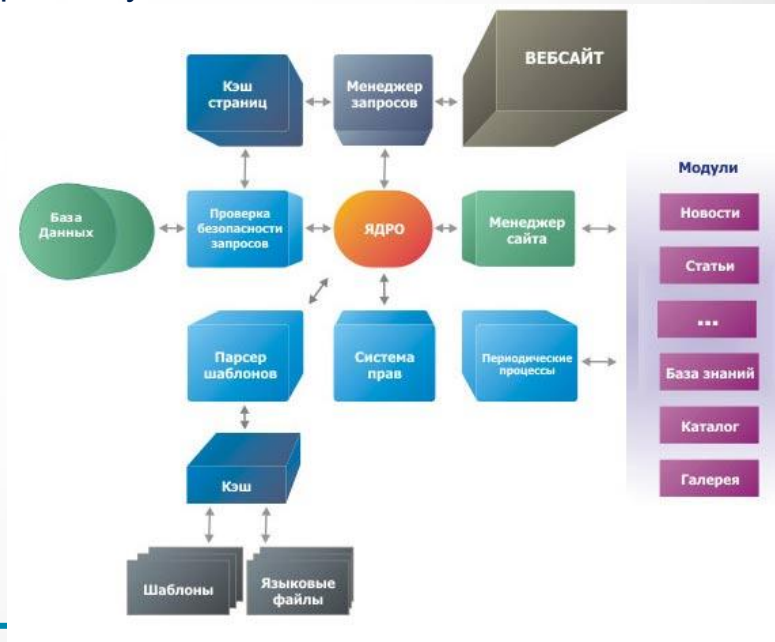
Кэш страниц

Менеджер запросов

ВЕБСАЙТ

База Данных

Проверка безопасности запросов

ЯДРО

Менеджер сайта

Модули

Новости

Статьи

...

База знаний

Каталог

Галерея

Парсер шаблонов

Система прав

Периодические процессы

Кэш

Шаблоны

Языковые файлы